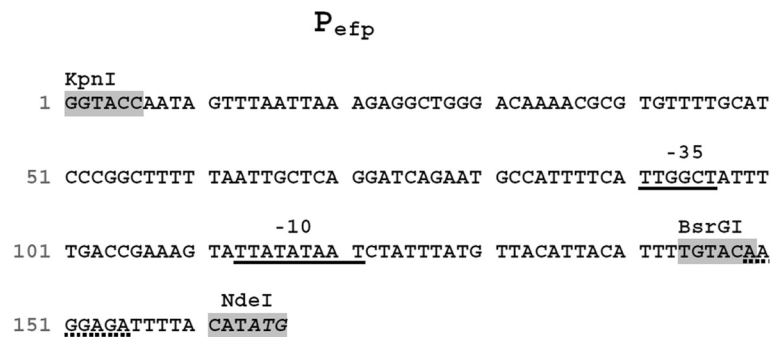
$P_{efp}$

KpnI
1 GGTACCAATA GTTTAATTAA AGAGGCTGGG ACAAAACGCG TGTTTTGCAT

-35
51 CCCGGCTTTT TAATTGCTCA GGATCAGAAT GCCATTTTCA TTGGCTATTT

-10 BsrGI
101 TGACCGAAAG TATTATATAA TCTATTTATG TTACATTACA TTTTGTACAA

NdeI
151 GGAGATTTTA CATATG